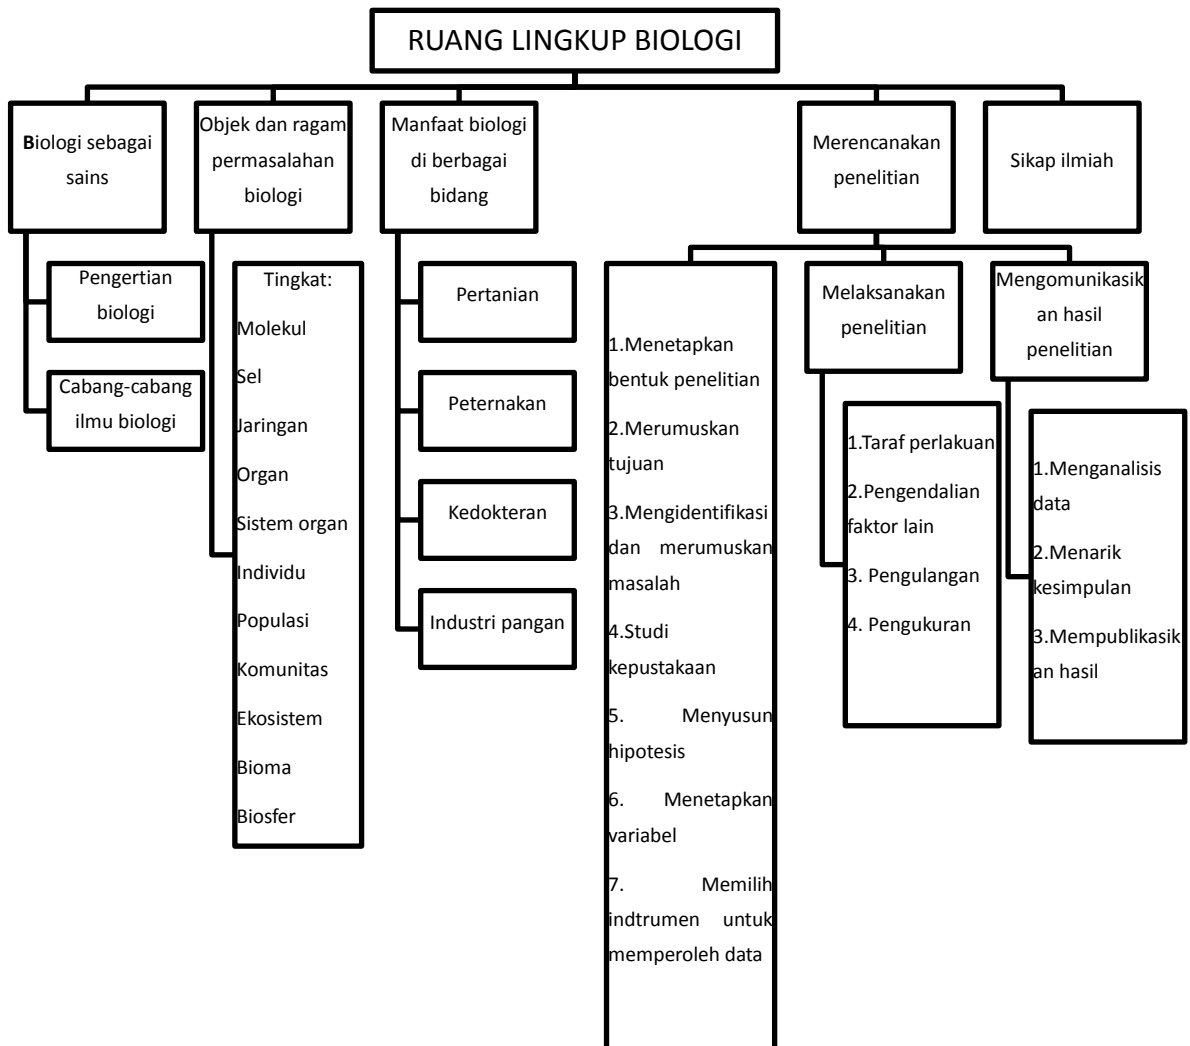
RUANG LINGKUP BIOLOGI

Biologi sebagai sains

Pengertian biologi

Cabang-cabang ilmu biologi

Objek dan ragam permasalahan biologi

Tingkat:
Molekul
Sel
Jaringan
Organ
Sistem organ
Individu
Populasi
Komunitas
Ekosistem
Bioma
Biosfer

Manfaat biologi di berbagai bidang

Pertanian

Peternakan

Kedokteran

Industri pangan

Merencanakan penelitian

1.Menetapkan bentuk penelitian
2.Merumuskan tujuan
3.Mengidentifikasi dan merumuskan masalah
4.Studi kepustakaan
5. Menyusun hipotesis
6. Menetapkan variabel
7. Memilih indtrumen untuk memperoleh data

Melaksanakan penelitian

1.Taraf perlakuan
2.Pengendalian faktor lain
3. Pengulangan
4. Pengukuran

Mengomunikasikan hasil penelitian

1.Menganalisis data
2.Menarik kesimpulan
3.Mempublikasikan hasil

Sikap ilmiah